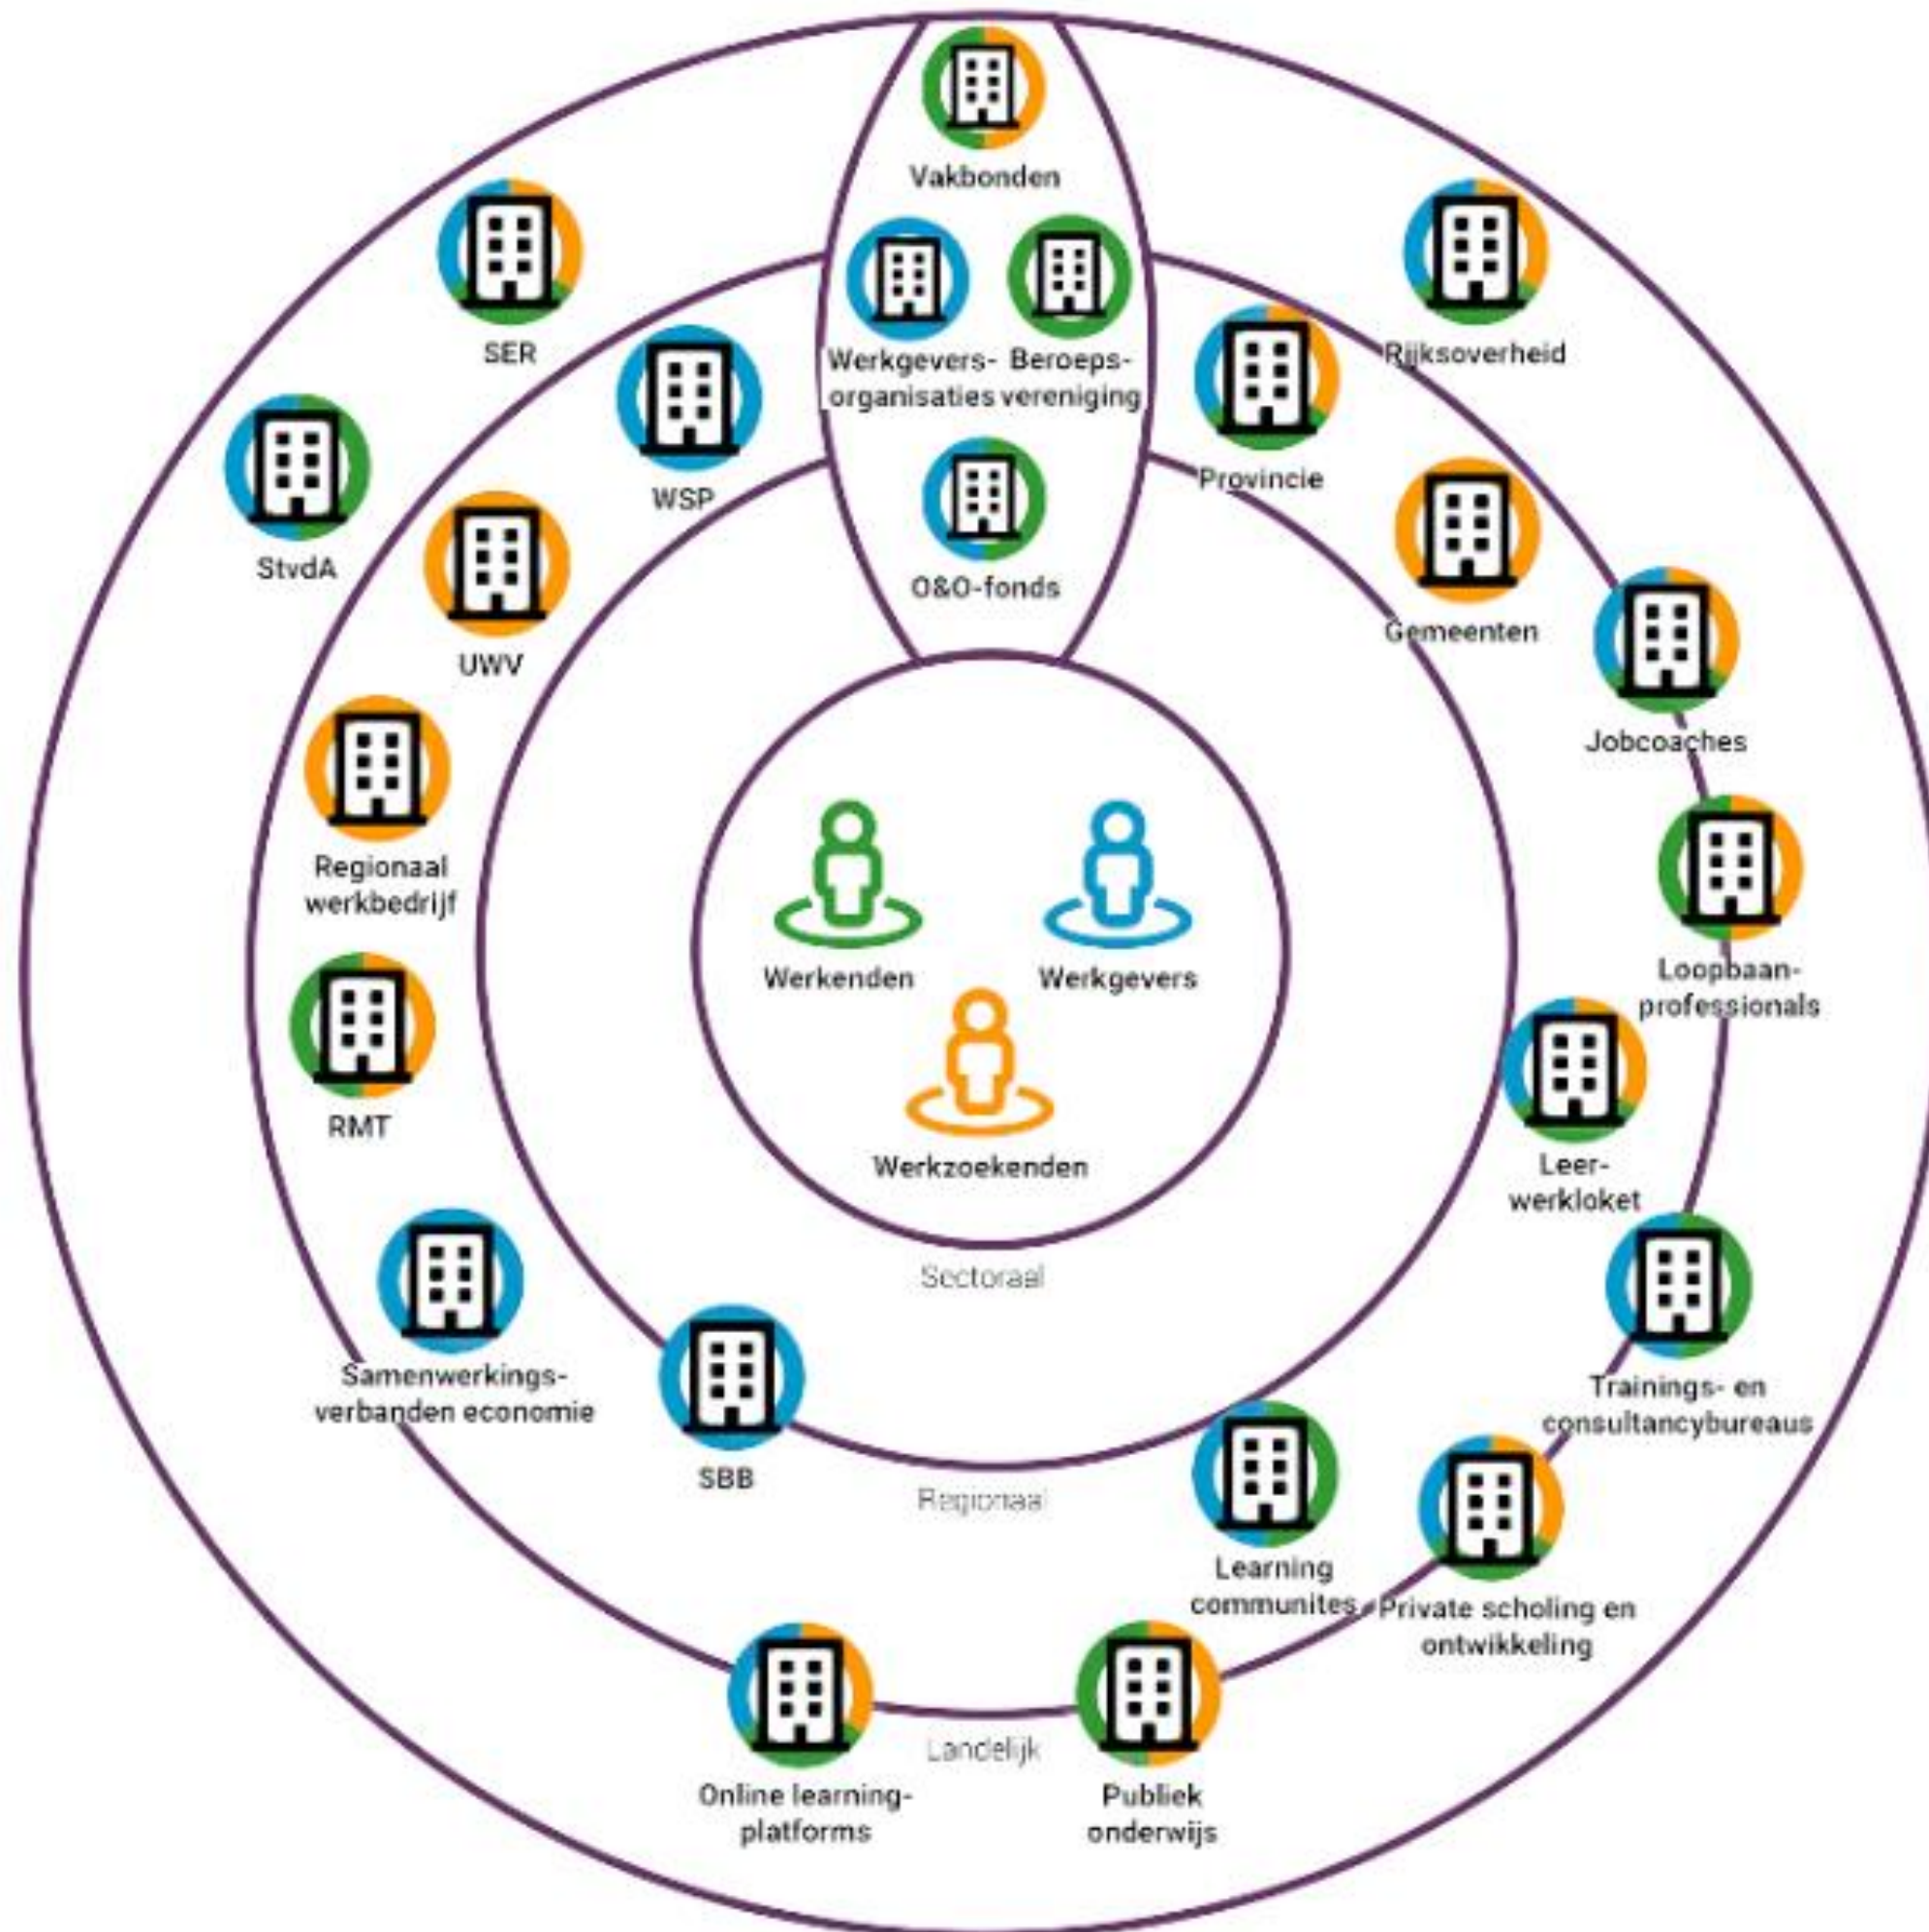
Vakbonden

Werkgevers-organisaties

Beroeps-vereniging

O&O-fonds

SER

StvdA

WSP

UWV

Regionaal werkbedrijf

RMT

Samenwerkings-verbanden economie

SBB

Rijksoverheid

Provincie

Gemeenten

Jobcoaches

Loopbaan-professionals

Leer-werkloket

Trainings- en consultancybureaus

Werkenden

Werkgevers

Werkzoekenden

Sectoraal

Regionaal

Learning communites

Private scholing en ontwikkeling

Online learning-platforms

Publiek onderwijs

Landelijk